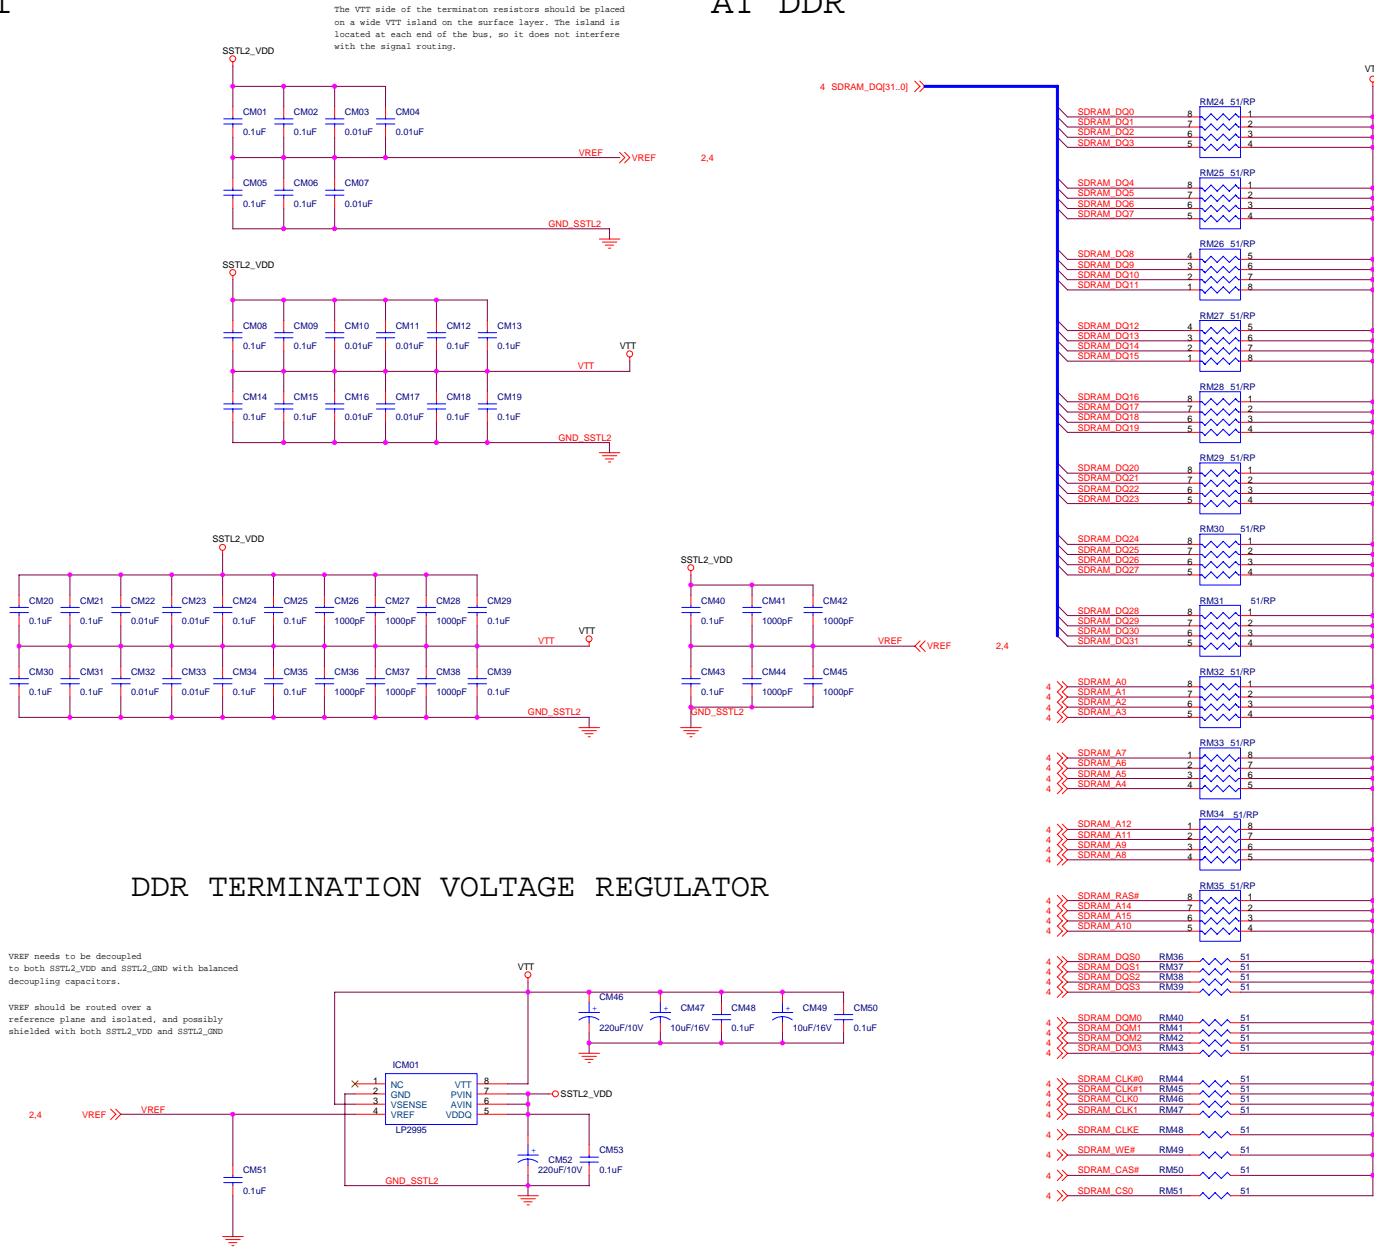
AT DDR

The VTT side of the terminaton resistors should be placed on a wide VTT island on the surface layer. The island is located at each end of the bus, so it does not interfere with the signal routing.

SSTL2_VDD
CM01 0.1uF
CM02 0.1uF
CM03 0.01uF
CM04 0.01uF
VREF
VREF 2,4
CM05 0.1uF
CM06 0.1uF
CM07 0.01uF
GND_SSTL2

SSTL2_VDD
CM08 0.1uF
CM09 0.1uF
CM10 0.01uF
CM11 0.01uF
CM12 0.1uF
CM13 0.1uF
VTT
VTT
CM14 0.1uF
CM15 0.1uF
CM16 0.01uF
CM17 0.01uF
CM18 0.1uF
CM19 0.1uF
GND_SSTL2

SSTL2_VDD
CM20 0.1uF
CM21 0.1uF
CM22 0.01uF
CM23 0.01uF
CM24 0.1uF
CM25 0.1uF
CM26 1000pF
CM27 1000pF
CM28 1000pF
CM29 0.1uF
VTT
VTT
CM30 0.1uF
CM31 0.1uF
CM32 0.01uF
CM33 0.01uF
CM34 0.1uF
CM35 0.1uF
CM36 1000pF
CM37 1000pF
CM38 1000pF
CM39 0.1uF
GND_SSTL2

SSTL2_VDD
CM40 0.1uF
CM41 1000pF
CM42 1000pF
VREF
VREF 2,4
CM43 0.1uF
CM44 1000pF
CM45 1000pF
GND_SSTL2

4 SDRAM_DQ[31..0]
VT

SDRAM_DQ0 SDRAM_DQ1 SDRAM_DQ2 SDRAM_DQ3 RM24 51/RP 8 7 6 5 1 2 3 4
SDRAM_DQ4 SDRAM_DQ5 SDRAM_DQ6 SDRAM_DQ7 RM25 51/RP 8 7 6 5 1 2 3 4
SDRAM_DQ8 SDRAM_DQ9 SDRAM_DQ10 SDRAM_DQ11 RM26 51/RP 4 3 2 1 5 6 7 8
SDRAM_DQ12 SDRAM_DQ13 SDRAM_DQ14 SDRAM_DQ15 RM27 51/RP 4 3 2 1 5 6 7 8
SDRAM_DQ16 SDRAM_DQ17 SDRAM_DQ18 SDRAM_DQ19 RM28 51/RP 8 7 6 5 1 2 3 4
SDRAM_DQ20 SDRAM_DQ21 SDRAM_DQ22 SDRAM_DQ23 RM29 51/RP 8 7 6 5 1 2 3 4
SDRAM_DQ24 SDRAM_DQ25 SDRAM_DQ26 SDRAM_DQ27 RM30 51/RP 8 7 6 5 1 2 3 4
SDRAM_DQ28 SDRAM_DQ29 SDRAM_DQ30 SDRAM_DQ31 RM31 51/RP 8 7 6 5 1 2 3 4
4 SDRAM_A0 4 SDRAM_A1 4 SDRAM_A2 4 SDRAM_A3 RM32 51/RP 8 7 6 5 1 2 3 4
4 SDRAM_A7 4 SDRAM_A6 4 SDRAM_A5 4 SDRAM_A4 RM33 51/RP 1 2 3 4 8 7 6 5
4 SDRAM_A12 4 SDRAM_A11 4 SDRAM_A9 4 SDRAM_A8 RM34 51/RP 1 2 3 4 8 7 6 5
4 SDRAM_RAS# 4 SDRAM_A14 4 SDRAM_A15 4 SDRAM_A10 RM35 51/RP 8 7 6 5 1 2 3 4
4 SDRAM_DQS0 RM36 51
4 SDRAM_DQS1 RM37 51
4 SDRAM_DQS2 RM38 51
4 SDRAM_DQS3 RM39 51
4 SDRAM_DQM0 RM40 51
4 SDRAM_DQM1 RM41 51
4 SDRAM_DQM2 RM42 51
4 SDRAM_DQM3 RM43 51
4 SDRAM_CLK#0 RM44 51
4 SDRAM_CLK#1 RM45 51
4 SDRAM_CLK0 RM46 51
4 SDRAM_CLK1 RM47 51
4 SDRAM_CLKE RM48 51
4 SDRAM_WE# RM49 51
4 SDRAM_CAS# RM50 51
4 SDRAM_CS0 RM51 51

DDR TERMINATION VOLTAGE REGULATOR

VREF needs to be decoupled to both SSTL2_VDD and SSTL2_GND with balanced decoupling capacitors.

VREF should be routed over a reference plane and isolated, and possibly shielded with both SSTL2_VDD and SSTL2_GND

VTT
CM46 220uF/10V
CM47 10uF/16V
CM48 0.1uF
CM49 10uF/16V
CM50 0.1uF
ICM01
1 NC 2 GND 3 VSENSE 4 VREF
VTT 8 PVIN 7 AVIN 6 VDDQ 5
LP2995
SSTL2_VDD
2,4 VREF VREF
CM51 0.1uF
CM52 220uF/10V
CM53 0.1uF
GND_SSTL2